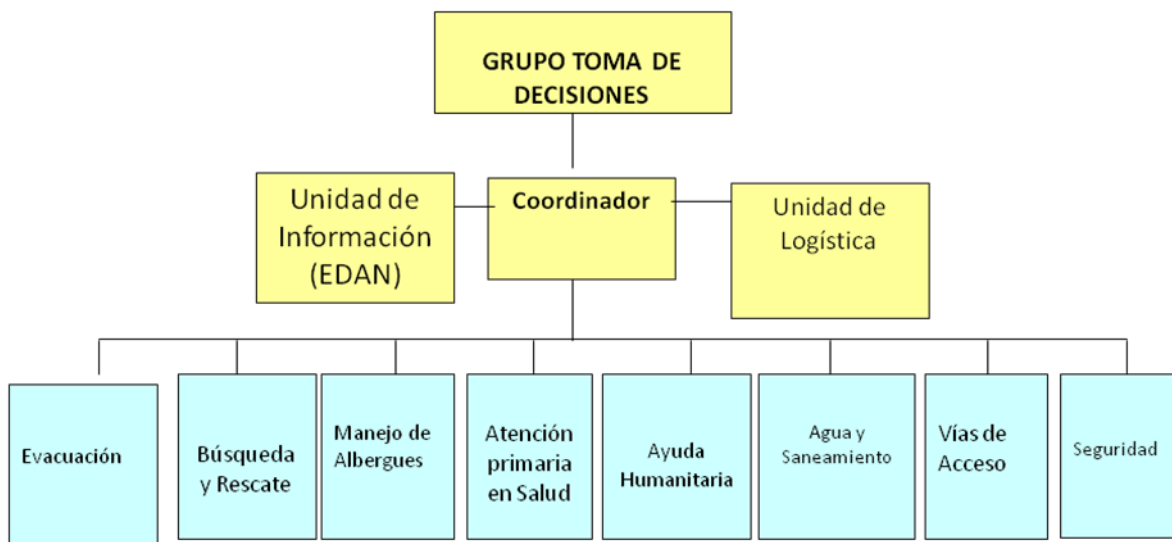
GRUPO TOMA DE DECISIONES

Unidad de Información (EDAN)

Coordinador

Unidad de Logística

Evacuación

Búsqueda y Rescate

Manejo de Albergues

Atención primaria en Salud

Ayuda Humanitaria

Agua y Saneamiento

Vías de Acceso

Seguridad